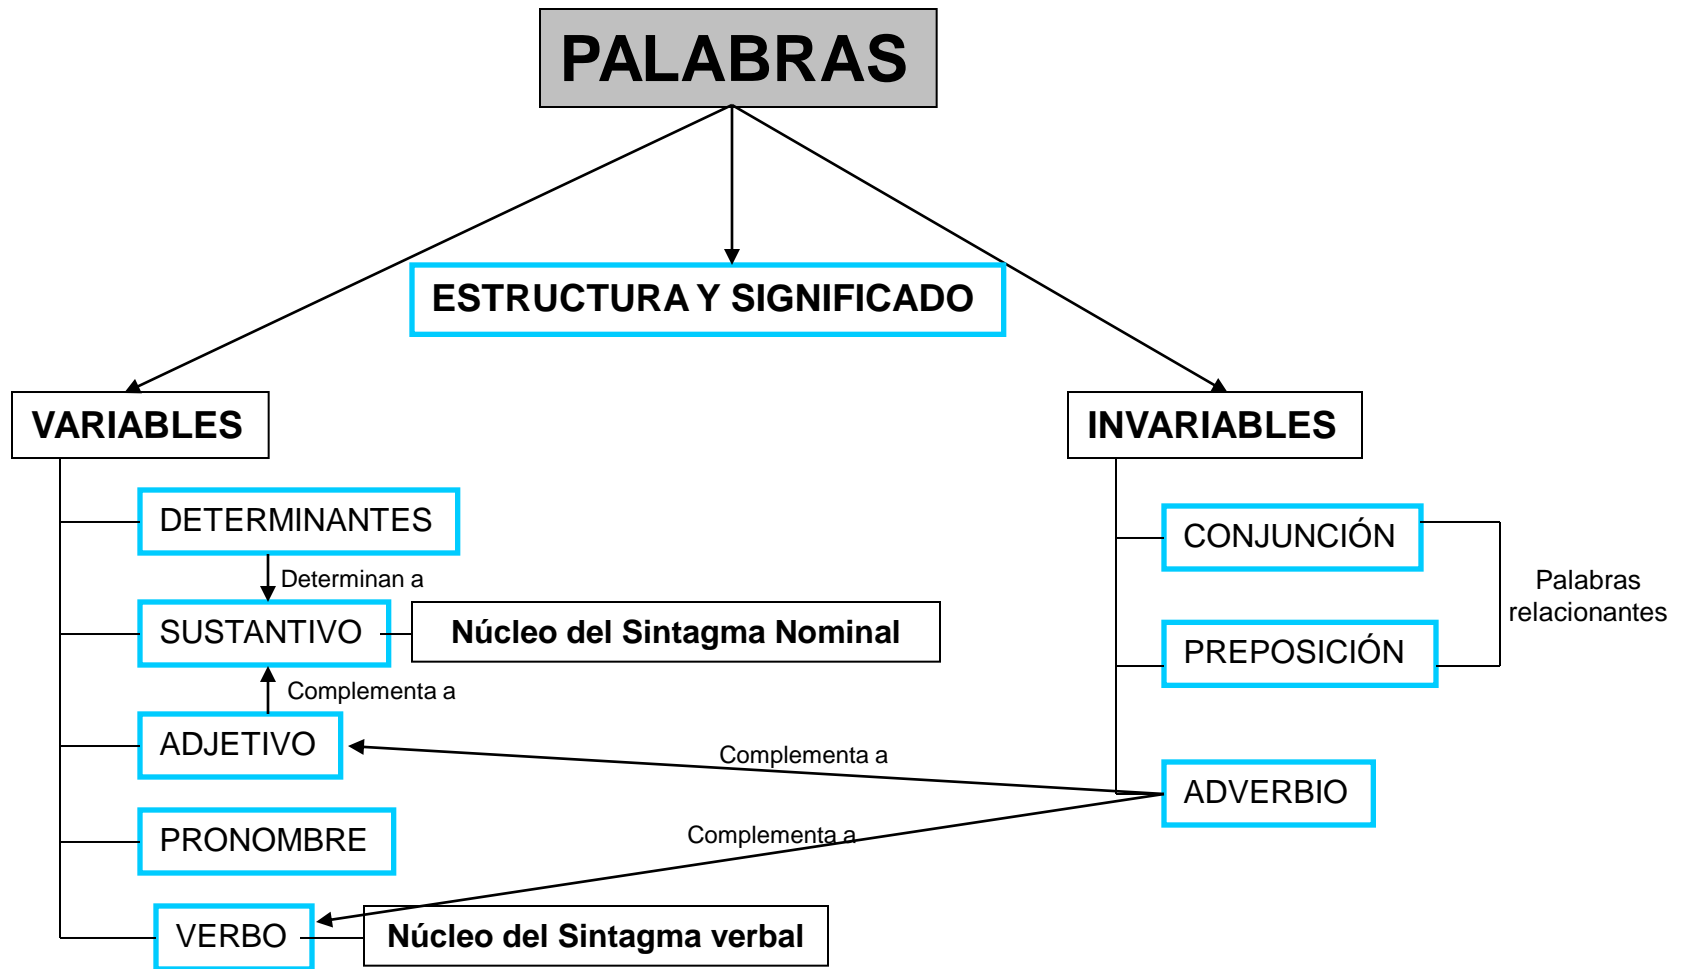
PALABRAS

ESTRUCTURA Y SIGNIFICADO

VARIABLES

DETERMINANTES

Determinan a

SUSTANTIVO

Núcleo del Sintagma Nominal

Complementa a

ADJETIVO

PRONOMBRE

VERBO

Núcleo del Sintagma verbal

INVARIABLES

CONJUNCIÓN

PREPOSICIÓN

Palabras relacionantes

ADVERBIO

Complementa a

Complementa a